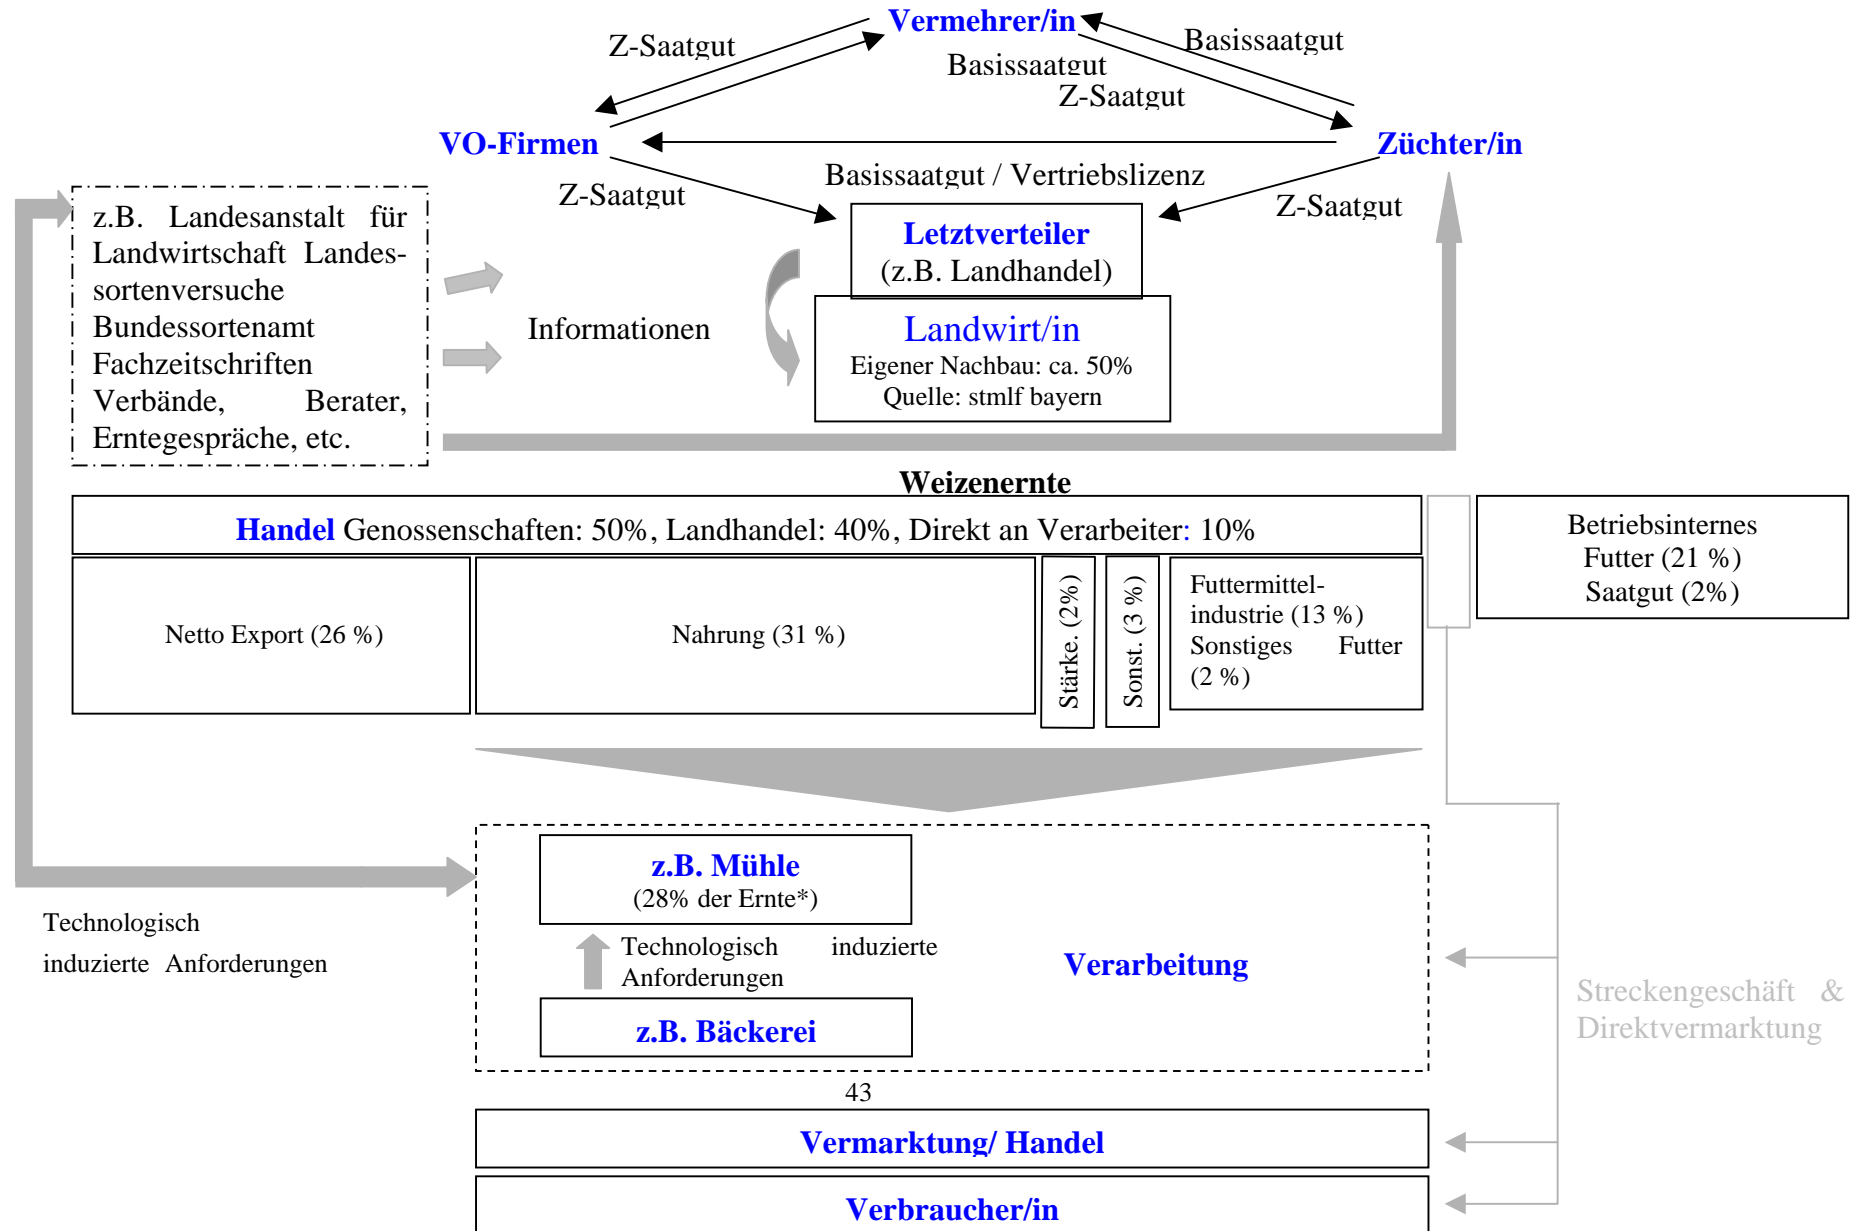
Vermehrer/in

Z-Saatgut

Basissaatgut

Basissaatgut

Z-Saatgut

VO-Firmen

Züchter/in

Basissaatgut / Vertriebslizenz

Z-Saatgut

Z-Saatgut

z.B. Landesanstalt für Landwirtschaft Landessortenversuche Bundessortenamt Fachzeitschriften Verbände, Berater, Erntegespräche, etc.

Informationen

Letztverteiler
(z.B. Landhandel)

Landwirt/in
Eigener Nachbau: ca. 50%
Quelle: stmlf bayern

Weizenernte

Handel Genossenschaften: 50%, Landhandel: 40%, Direkt an Verarbeiter: 10%

Betriebsinternes
Futter (21 %)
Saatgut (2%)

Netto Export (26 %)

Nahrung (31 %)

Stärke. (2%)

Sonst. (3 %)

Futtermittelindustrie (13 %)
Sonstiges Futter (2 %)

z.B. Mühle
(28% der Ernte*)

Technologisch induzierte Anforderungen

Technologisch induzierte Anforderungen

Verarbeitung

Streckengeschäft & Direktvermarktung

z.B. Bäckerei

43

Vermarktung/ Handel

Verbraucher/in